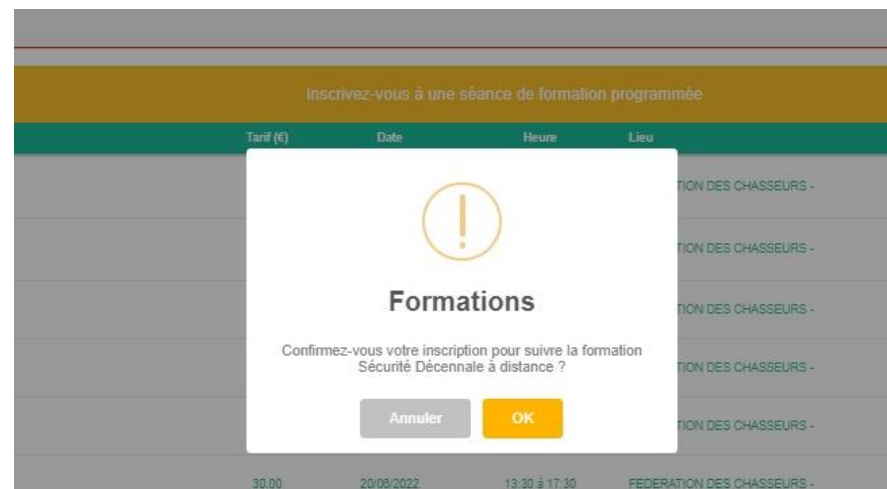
Inscrivez-vous à une séance de formation programmée

Tarif (€) Date Heure Lieu

TION DES CHASSEURS -

TION DES CHASSEURS -

TION DES CHASSEURS -

TION DES CHASSEURS -

TION DES CHASSEURS -

!

Formations

Confirmez-vous votre inscription pour suivre la formation Sécurité Décennale à distance ?

Annuler OK

30.00 20/06/2022 13:30 à 17:30 FEDERATION DES CHASSEURS -